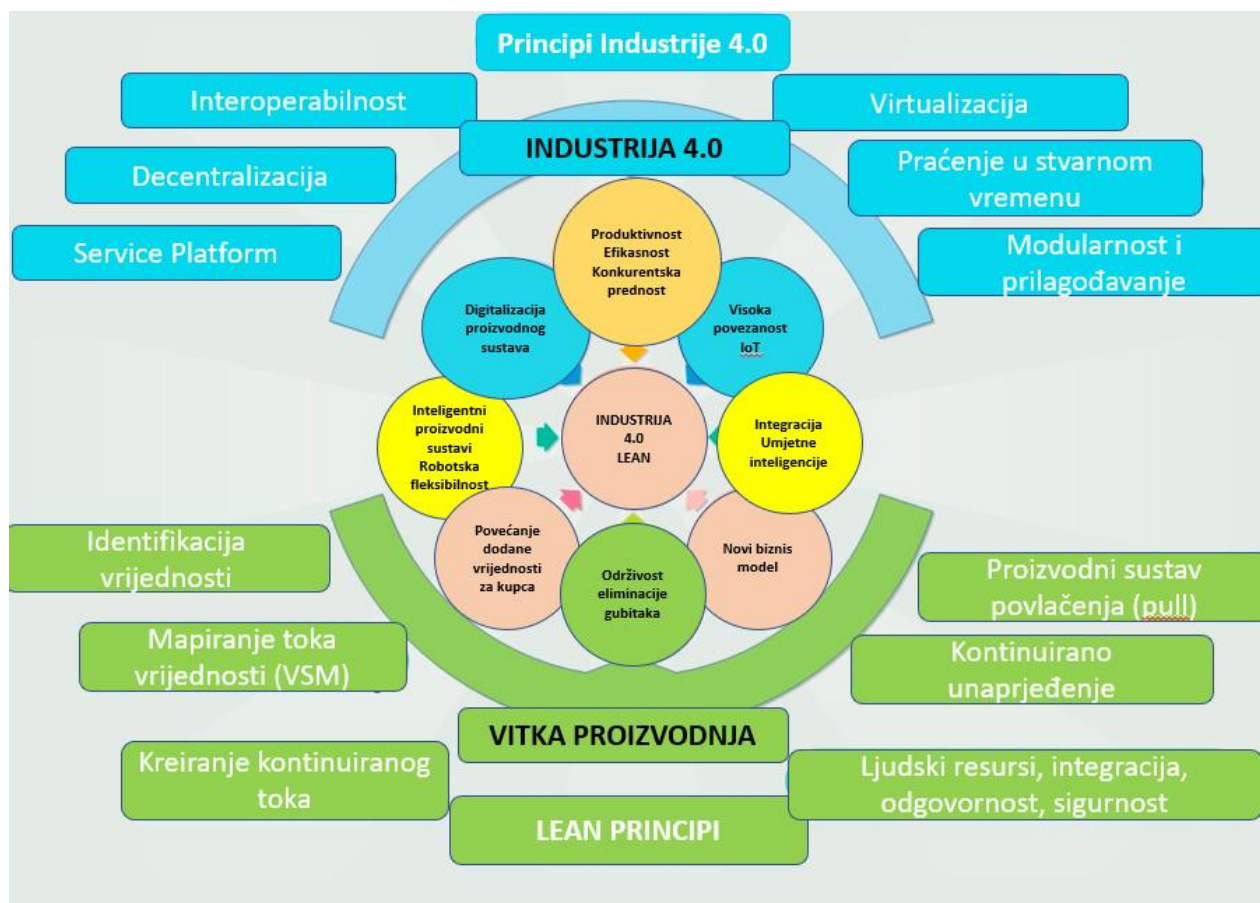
Principi Industrije 4.0

Interoperabilnost

Virtualizacija

INDUSTRIJA 4.0

Decentralizacija

Praćenje u stvarnom vremenu

Service Platform

Modularnost i prilagođavanje

Produktivnost Efikasnost Konkurentska prednost

Digitalizacija proizvodnog sustava

Visoka povezanost IoT

Inteligentni proizvodni sustavi Robotska fleksibilnost

INDUSTRIJA 4.0 LEAN

Integracija Umjetne inteligencije

Povećanje dodane vrijednosti za kupca

Održivost eliminacije gubitaka

Novi biznis model

Identifikacija vrijednosti

Proizvodni sustav povlačenja (pull)

Mapiranje toka vrijednosti (VSM)

Kontinuirano unaprjeđenje

VITKA PROIZVODNJA

Kreiranje kontinuiranog toka

Ljudski resursi, integracija, odgovornost, sigurnost

LEAN PRINCIPI